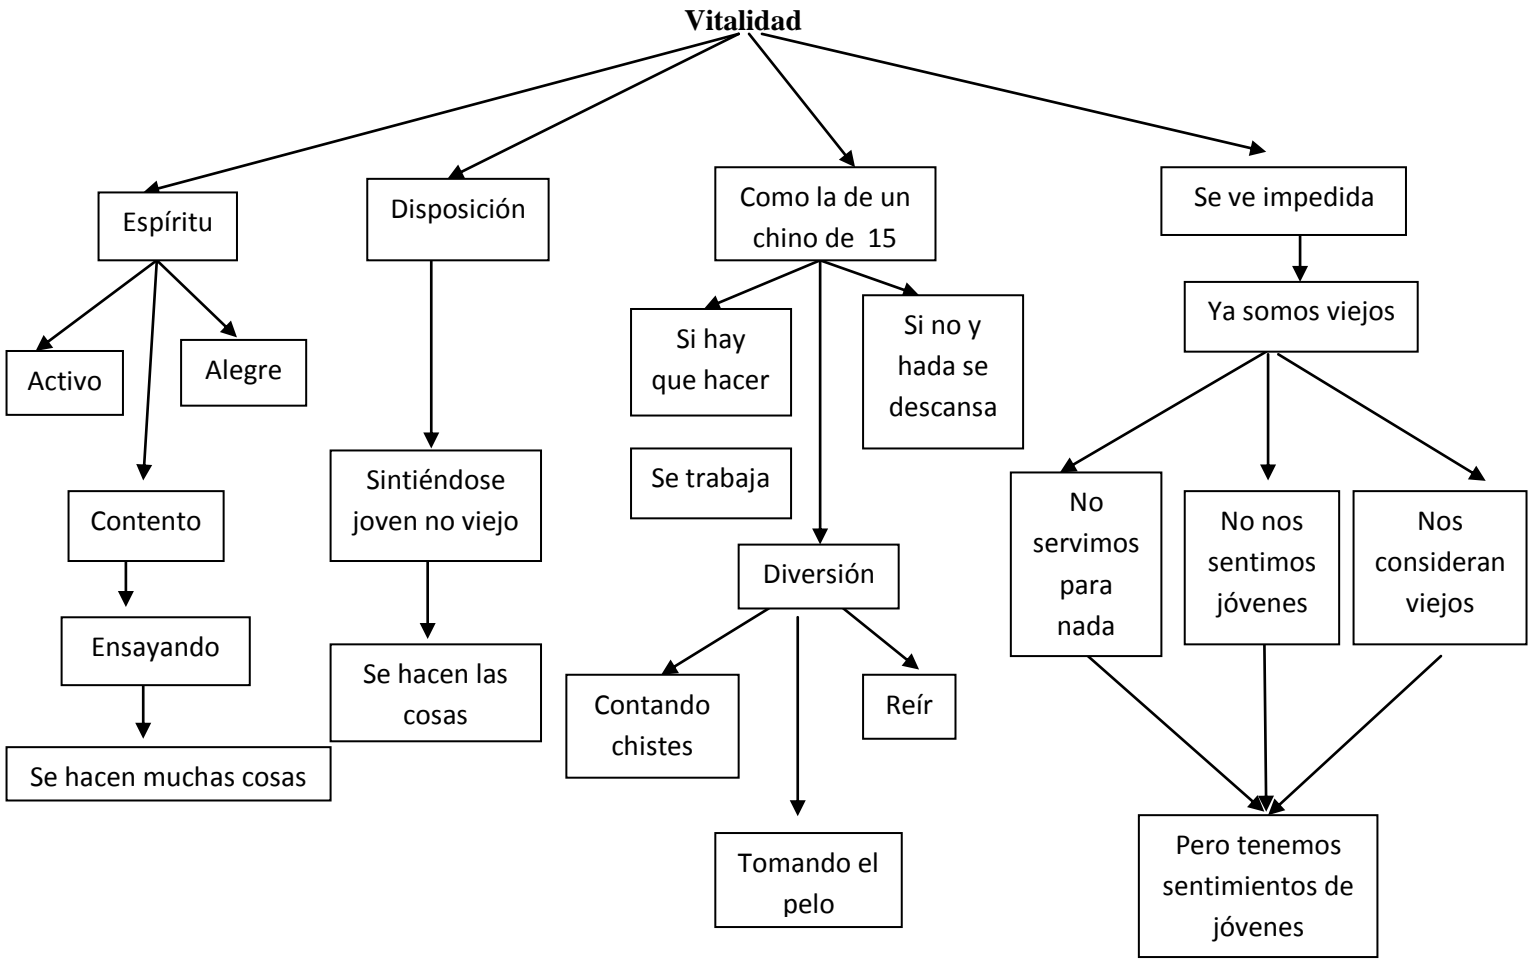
Vitalidad

Espíritu

Activo

Alegre

Contento

Ensayando

Se hacen muchas cosas

Disposición

Sintiéndose joven no viejo

Se hacen las cosas

Como la de un chino de 15

Si hay que hacer

Se trabaja

Si no y hada se descansa

Diversión

Contando chistes

Reír

Tomando el pelo

Se ve impedida

Ya somos viejos

No servimos para nada

No nos sentimos jóvenes

Nos consideran viejos

Pero tenemos sentimientos de jóvenes